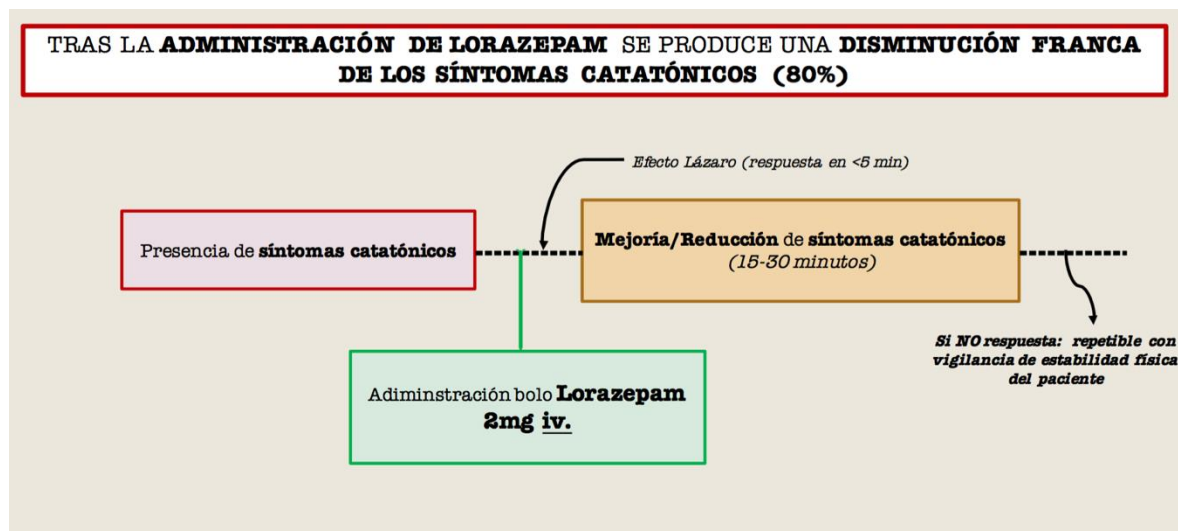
TRAS LA **ADMINISTRACIÓN DE LORAZEPAM** SE PRODUCE UNA **DISMINUCIÓN FRANCA DE LOS SÍNTOMAS CATATÓNICOS (80%)**

Efecto Lázaro (respuesta en <5 min)

Presencia de **síntomas catatónicos**

**Mejoría/Reducción** de **síntomas catatónicos**
(15-30 minutos)

Si NO respuesta: repetible con vigilancia de estabilidad física del paciente

Adiminstración bolo **Lorazepam 2mg iv.**